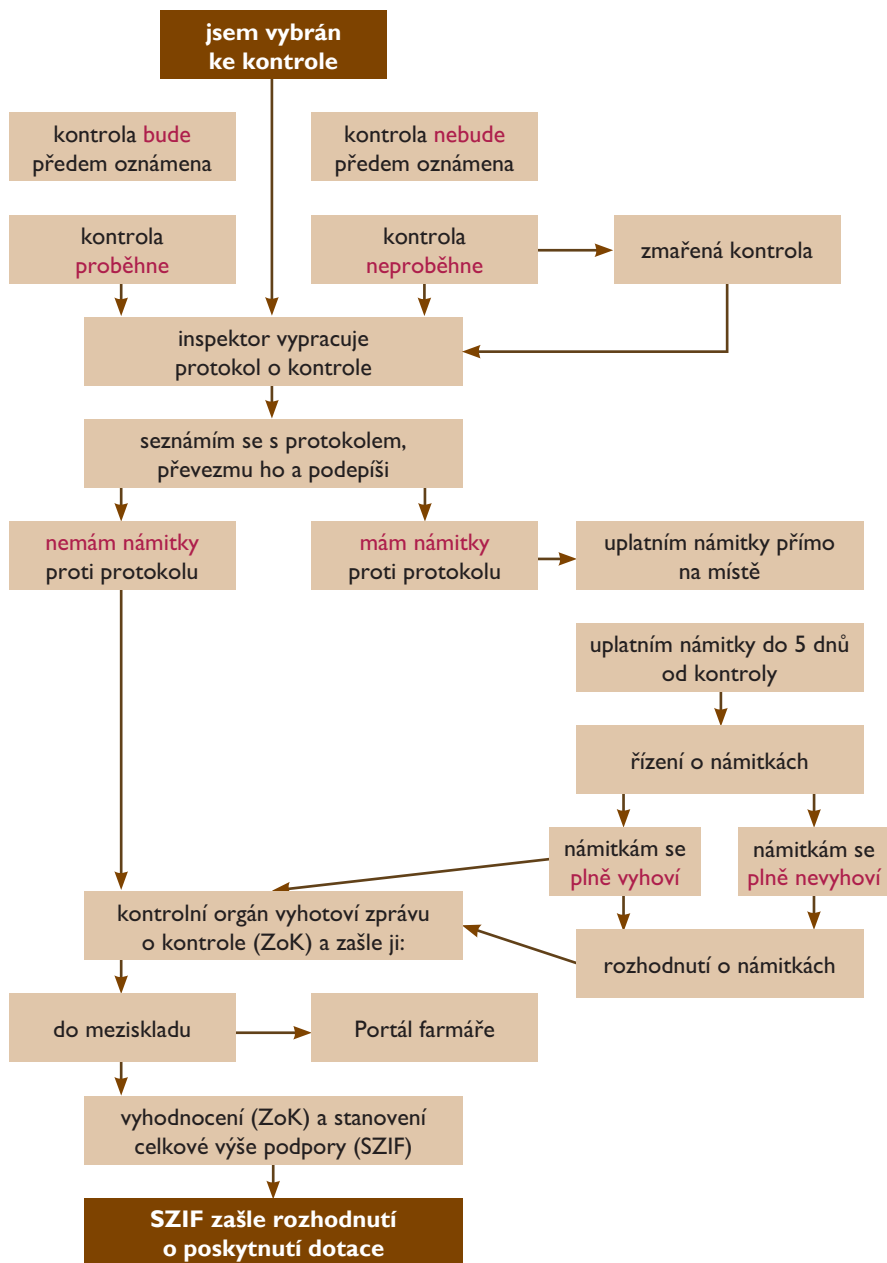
jsem vybrán ke kontrole

kontrola bude předem oznámena

kontrola nebude předem oznámena

kontrola proběhne

kontrola neproběhne

zmařená kontrola

inspektor vypracuje protokol o kontrole

seznámím se s protokolem, převezmu ho a podepíši

nemám námitky proti protokolu

mám námitky proti protokolu

uplatním námitky přímo na místě

uplatním námitky do 5 dnů od kontroly

řízení o námitkách

námitkám se plně vyhoví

námitkám se plně nevyhoví

kontrolní orgán vyhotoví zprávu o kontrole (ZoK) a zašle ji:

rozhodnutí o námitkách

do mezikladu

Portál farmáře

vyhodnocení (ZoK) a stanovení celkové výše podpory (SZIF)

SZIF zašle rozhodnutí o poskytnutí dotace